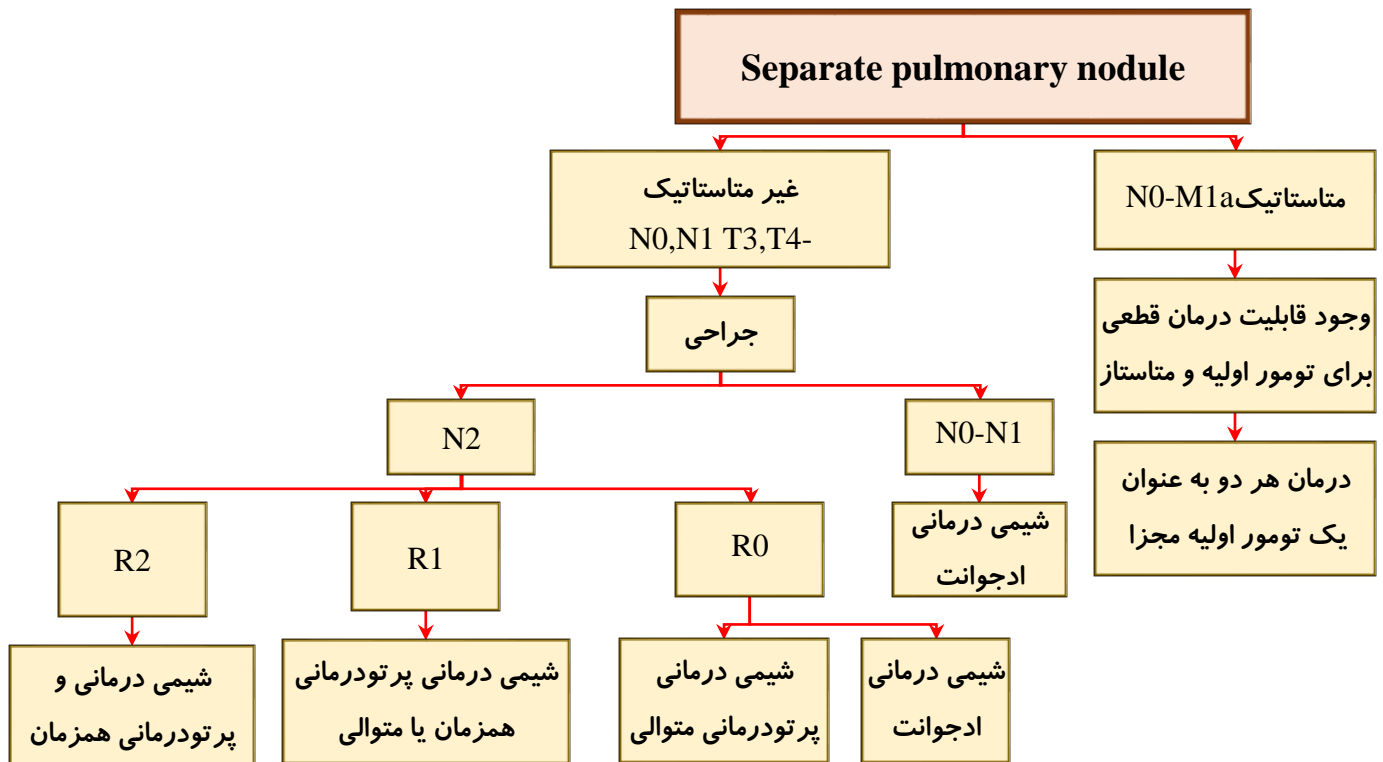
Separate pulmonary nodule

متاستاتیکN0-M1a

وجود قابلیت درمان قطعی برای تومور اولیه و متاستاز

درمان هر دو به عنوان یک تومور اولیه مجزا

غیر متاستاتیک
N0,N1 T3,T4-

جراحی

N0-N1

شیمی درمانی ادجوانت

N2

R0

شیمی درمانی ادجوانت

شیمی درمانی پرتودرمانی متوالی

R1

شیمی درمانی پرتودرمانی همزمان یا متوالی

R2

شیمی درمانی و پرتودرمانی همزمان